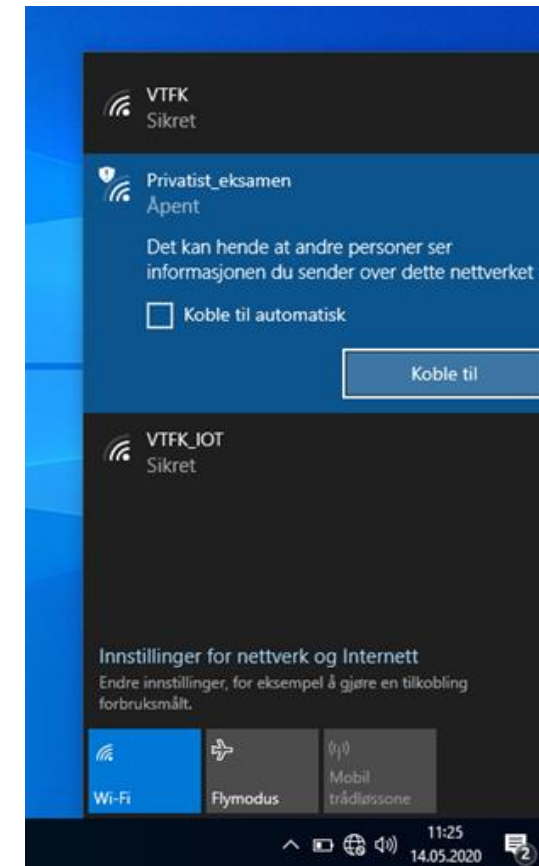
VTFK
Sikret

Privatist_eksamen
Åpent

Det kan hende at andre personer ser informasjonen du sender over dette nettverket

Koble til automatisk

Koble til

VTFK_IOT
Sikret

Innstillinger for nettverk og Internett
Endre innstillinger, for eksempel å gjøre en tilkobling forbruksmålt.

Wi-Fi

Flymodus

Mobil trådløssone

11:25
14.05.2020

2